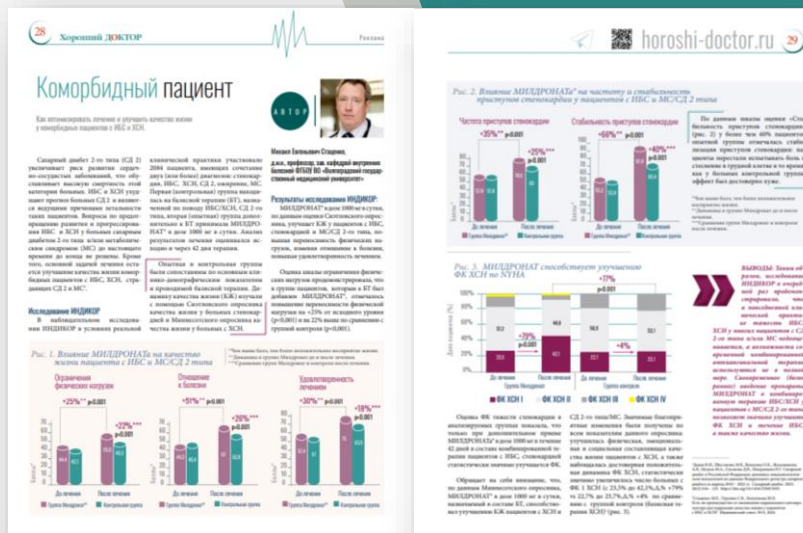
28 Хороший ДОКТОР

Реклама

Коморбидный пациент

Как оптимизировать лечение и улучшить качество жизни у коморбидных пациентов с ИБС и ХСН.

АВТОР

Михаил Евгеньевич Статвенко, д.м.н., профессор, зав. кафедрой внутренних болезней ФГБОУ ВО «Волгоградский государственный медицинский университет»

Сахарный диабет 2-го типа (СД 2) увеличивает риск развития сердечно-сосудистых заболеваний, что обуславливает высокую смертность этой категории больных. ИБС и ХСН ухудшают прогноз больных СД 2 и являются ведущими причинами летальности таких пациентов. Вопросы по предотвращению развития и прогрессирования ИБС и ХСН у больных сахарным диабетом 2-го типа и/или метаболическим синдромом (МС) до настоящего времени до конца не решены. Кроме того, основной задачей лечения остается улучшение качества жизни коморбидных пациентов с ИБС, ХСН, страдающих СД 2 и МС.

Исследование ИНДИКОР

В наблюдательном исследовании ИНДИКОР в условиях реальной клинической практики участвовало 2084 пациента, имеющих сочетание двух (или более) диагнозов: стенокардия, ИБС, ХСН, СД 2, ожирение, МС. Первая (контрольная) группа находилась на базисной терапии (БТ), назначенной по поводу ИБС/ХСН, СД 2 типа, вторая (опытная) группа дополнительно к БТ принимала МИЛДРОНАТ® в дозе 1000 мг в сутки. Анализ результатов лечения оценивался исходно и через 42 дня терапии.

Опытная и контрольная группы были сопоставимы по основным клинико-демографическим показателям и проводимой базисной терапии. Динамику качества жизни (КЖ) изучали с помощью Сиэтлского опросника качества жизни у больных стенокардией и Миннесотского опросника качества жизни у больных с ХСН.

Результаты исследования ИНДИКОР

МИЛДРОНАТ® в дозе 1000 мг в сутки, по данным оценки Сиэтлского опросника, улучшает КЖ у пациентов с ИБС, стенокардией и МС/СД 2-го типа, повышая переносимость физических нагрузок, снижая отношение к болезни, повышая удовлетворенность лечением.

Оценка шкалы ограничения физических нагрузок продемонстрировала, что в группе пациентов, которым к БТ был добавлен МИЛДРОНАТ®, отмечалось повышение переносимости физической нагрузки на +25% от исходного уровня (p<0,001) и на 22% выше по сравнению с группой контроля (p<0,001).

Рис. 1. Влияние МИЛДРОНАТа на качество жизни пациента с ИБС и МС/СД 2 типа

Ограничение физических нагрузок
Отношение к болезни
Удовлетворенность лечением

+25%** p<0,001
+22%*** p<0,001
+51%** p<0,001
+30%*** p<0,001
+18%*** p<0,001

До лечения
После лечения
■ Группа Милдронат® ■ Контрольная группа

Рис. 2. Влияние МИЛДРОНАТа на частоту и стабильность приступов стенокардии у пациентов с ИБС и МС/СД 2 типа

Частота приступов стенокардии
Стабильность приступов стенокардии

+35%** p<0,001
+25%*** p<0,001
+66%** p<0,001
+40%*** p<0,001

До лечения
После лечения
■ Группа Милдронат® ■ Контрольная группа

Рис. 3. МИЛДРОНАТ способствует улучшению ФК ХСН по NYHA

+70% p<0,001
+7%
+4%

До лечения
После лечения
Группа Милдронат
Контрольная группа
■ ФК ХСН I ■ ФК ХСН II ■ ФК ХСН III ■ ФК ХСН IV

Оценка ФК тяжести стенокардии в анализируемых группах показала, что только при дополнительном приеме МИЛДРОНАТа® в дозе 1000 мг в течение 42 дней в составе комбинированной терапии пациентов с ИБС, стенокардией статистически значимо улучшается ФК.

Обращает на себя внимание, что, по данным Миннесотского опросника, МИЛДРОНАТ® в дозе 1000 мг в сутки, назначенный в составе БТ, способствует улучшению КЖ пациентов с ХСН и СД 2-го типа/МС. Значимые благоприятные изменения были получены по всем показателям данного опросника: улучшилась физическая, эмоциональная и социальная составляющая качества жизни пациентов с ХСН, а также наблюдалась достоверная положительная динамика ФК ХСН, статистически значимо увеличилось число больных с ФК I ХСН (с 23,5% до 42,1%,Δ% +79%) с 22,7% до 23,7%,Δ% +4% по сравнению с группой контроля

ВЫВОДЫ:

horoshi-doctor.ru 29